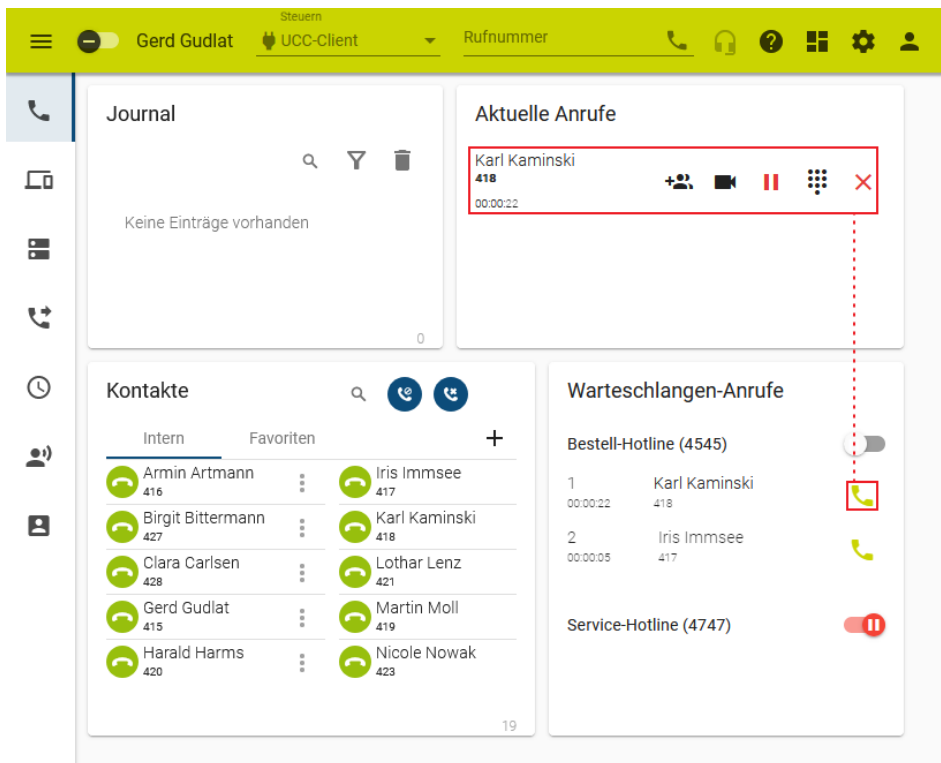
Gerd Gudlat

Steuern
UCC-Client

Rufnummer

Journal

Keine Einträge vorhanden

0

Aktuelle Anrufe

Karl Kaminski
418
00:00:22

Kontakte

Intern
Favoriten

Armin Artmann
416

Iris Immsee
417

Birgit Bittermann
427

Karl Kaminski
418

Clara Carlsen
428

Lothar Lenz
421

Gerd Gudlat
415

Martin Moll
419

Harald Harms
420

Nicole Nowak
423

19

Warteschlangen-Anrufe

Bestell-Hotline (4545)

1
00:00:22
Karl Kaminski
418

2
00:00:05
Iris Immsee
417

Service-Hotline (4747)